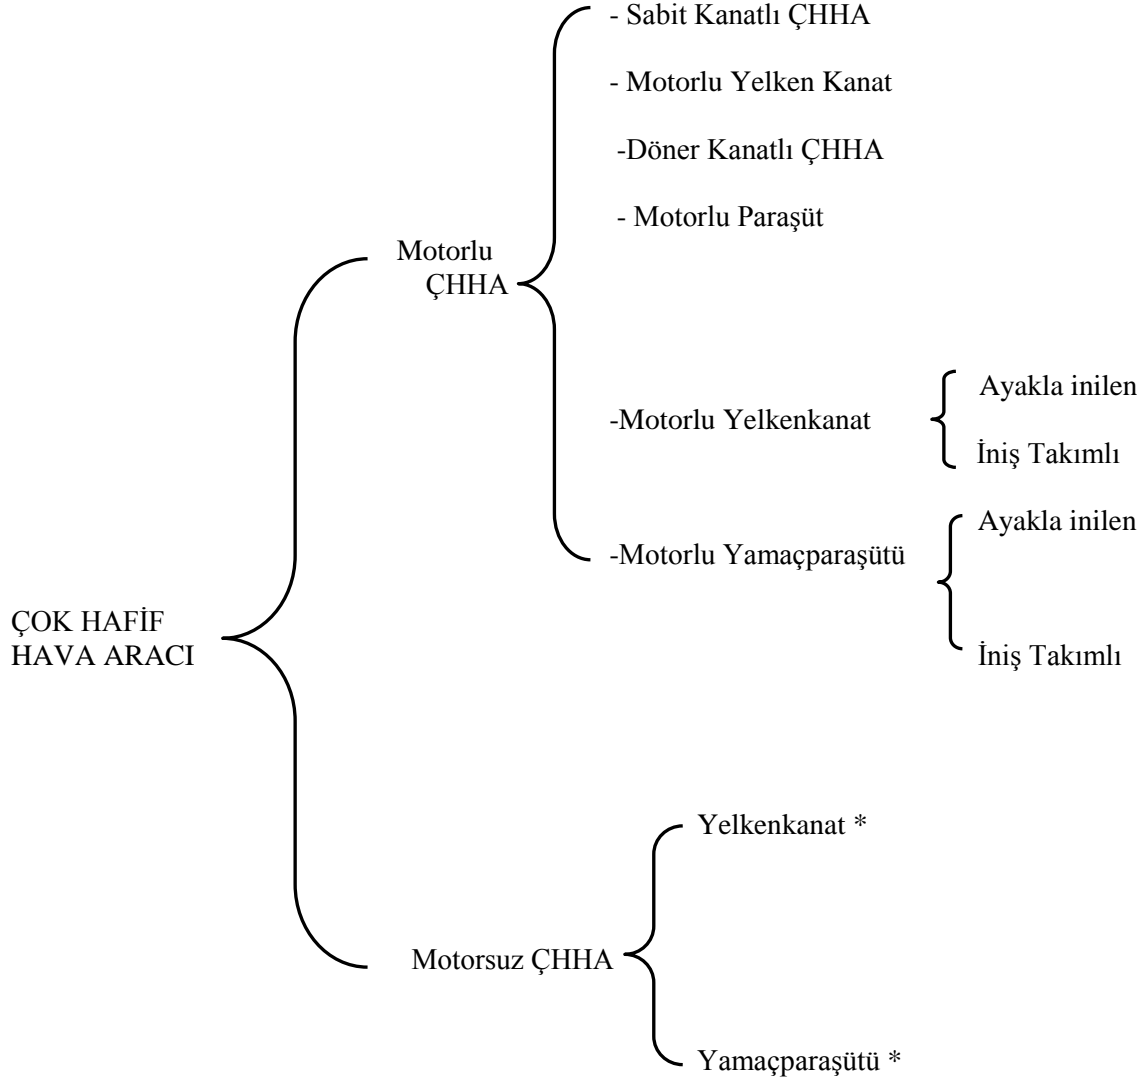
ÇOK HAFİF HAVA ARACI

Motorlu ÇHHA

- Sabit Kanatlı ÇHHA

- Motorlu Yelken Kanat

-Döner Kanatlı ÇHHA

- Motorlu Paraşüt

-Motorlu Yelkenkanat

Ayakla inilen

İniş Takımlı

-Motorlu Yamaçparaşütü

Ayakla inilen

İniş Takımlı

Motorsuz ÇHHA

Yelkenkanat *

Yamaçparaşütü *